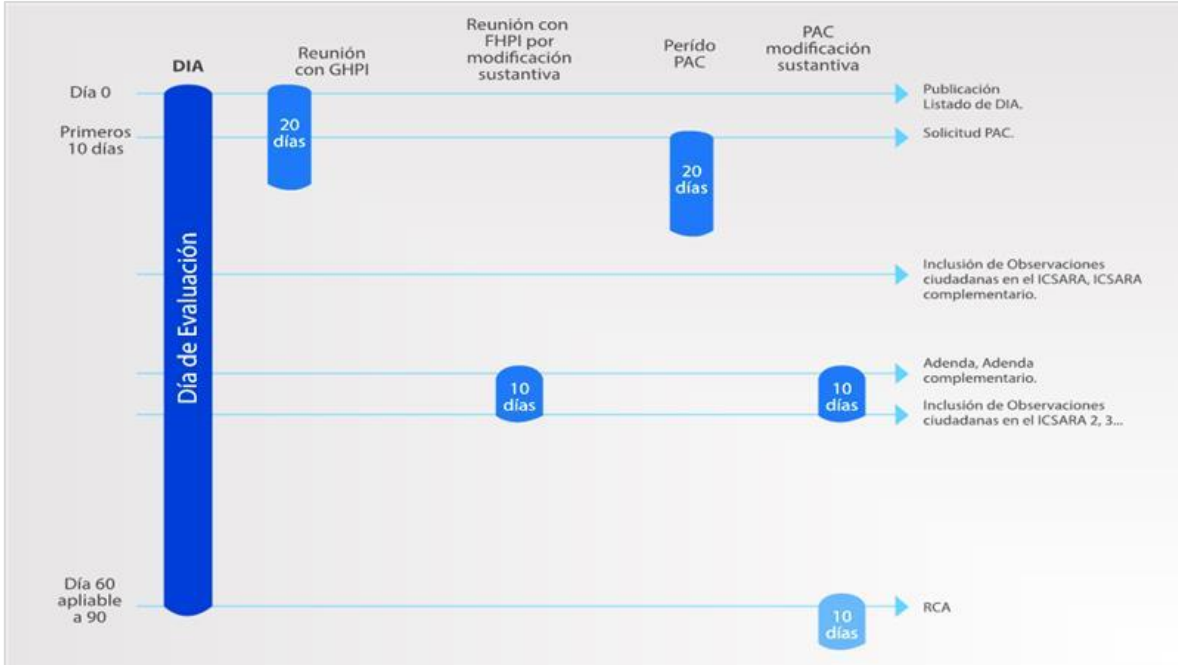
DIA

Reunión con GHPI

Reunión con FHPI por modificación sustantiva

Perído PAC

PAC modificación sustantiva

Día 0

Primeros 10 días

Día 60 apliable a 90

Día de Evaluación

20 días

20 días

10 días

10 días

10 días

Publicación Listado de DIA.

Solicitud PAC.

Inclusión de Observaciones ciudadanas en el ICSARA, ICSARA complementario.

Adenda, Adenda complementario.

Inclusión de Observaciones ciudadanas en el ICSARA 2, 3...

RCA